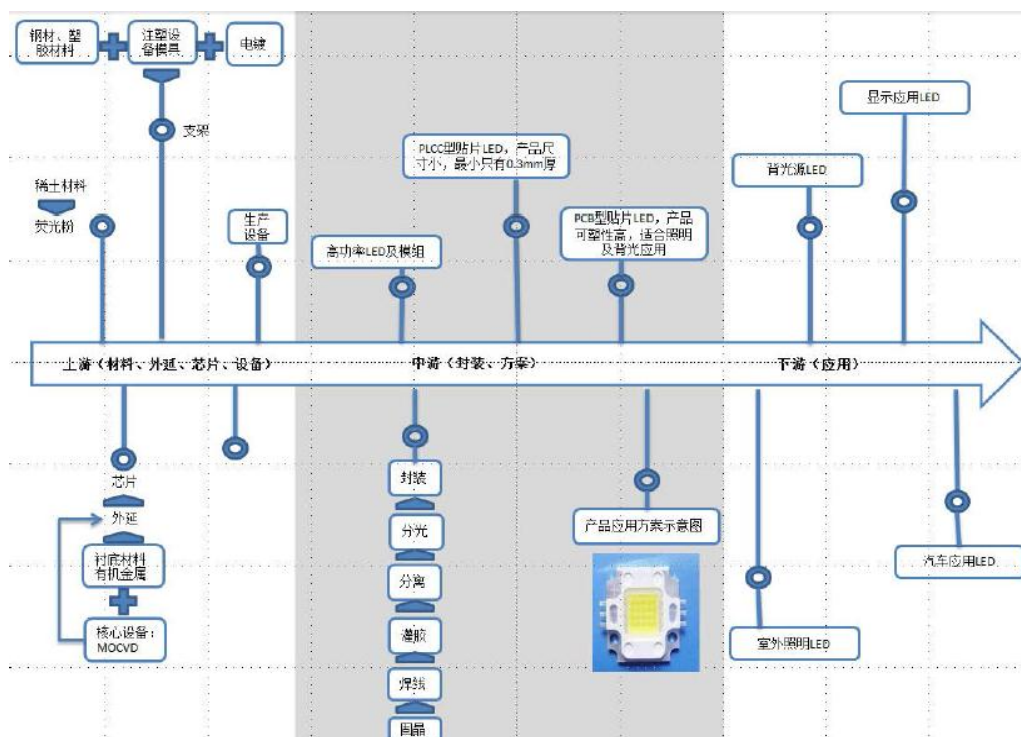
钢材、塑胶材料

注塑设备模具

电镀

支架

稀土材料

荧光粉

生产设备

芯片

外延

衬底材料有机金属

核心设备：MOCVD

上游（材料、外延、芯片、设备）

高功率LED及模组

PLCC型贴片LED，产品尺寸小，最小只有0.3mm厚

PCB型贴片LED，产品可塑性高，适合照明及背光应用

中游（封装、方案）

封装

分光

分离

灌胶

焊线

固晶

产品应用方案示意图

背光源LED

显示应用LED

下游（应用）

汽车应用LED

室外照明LED